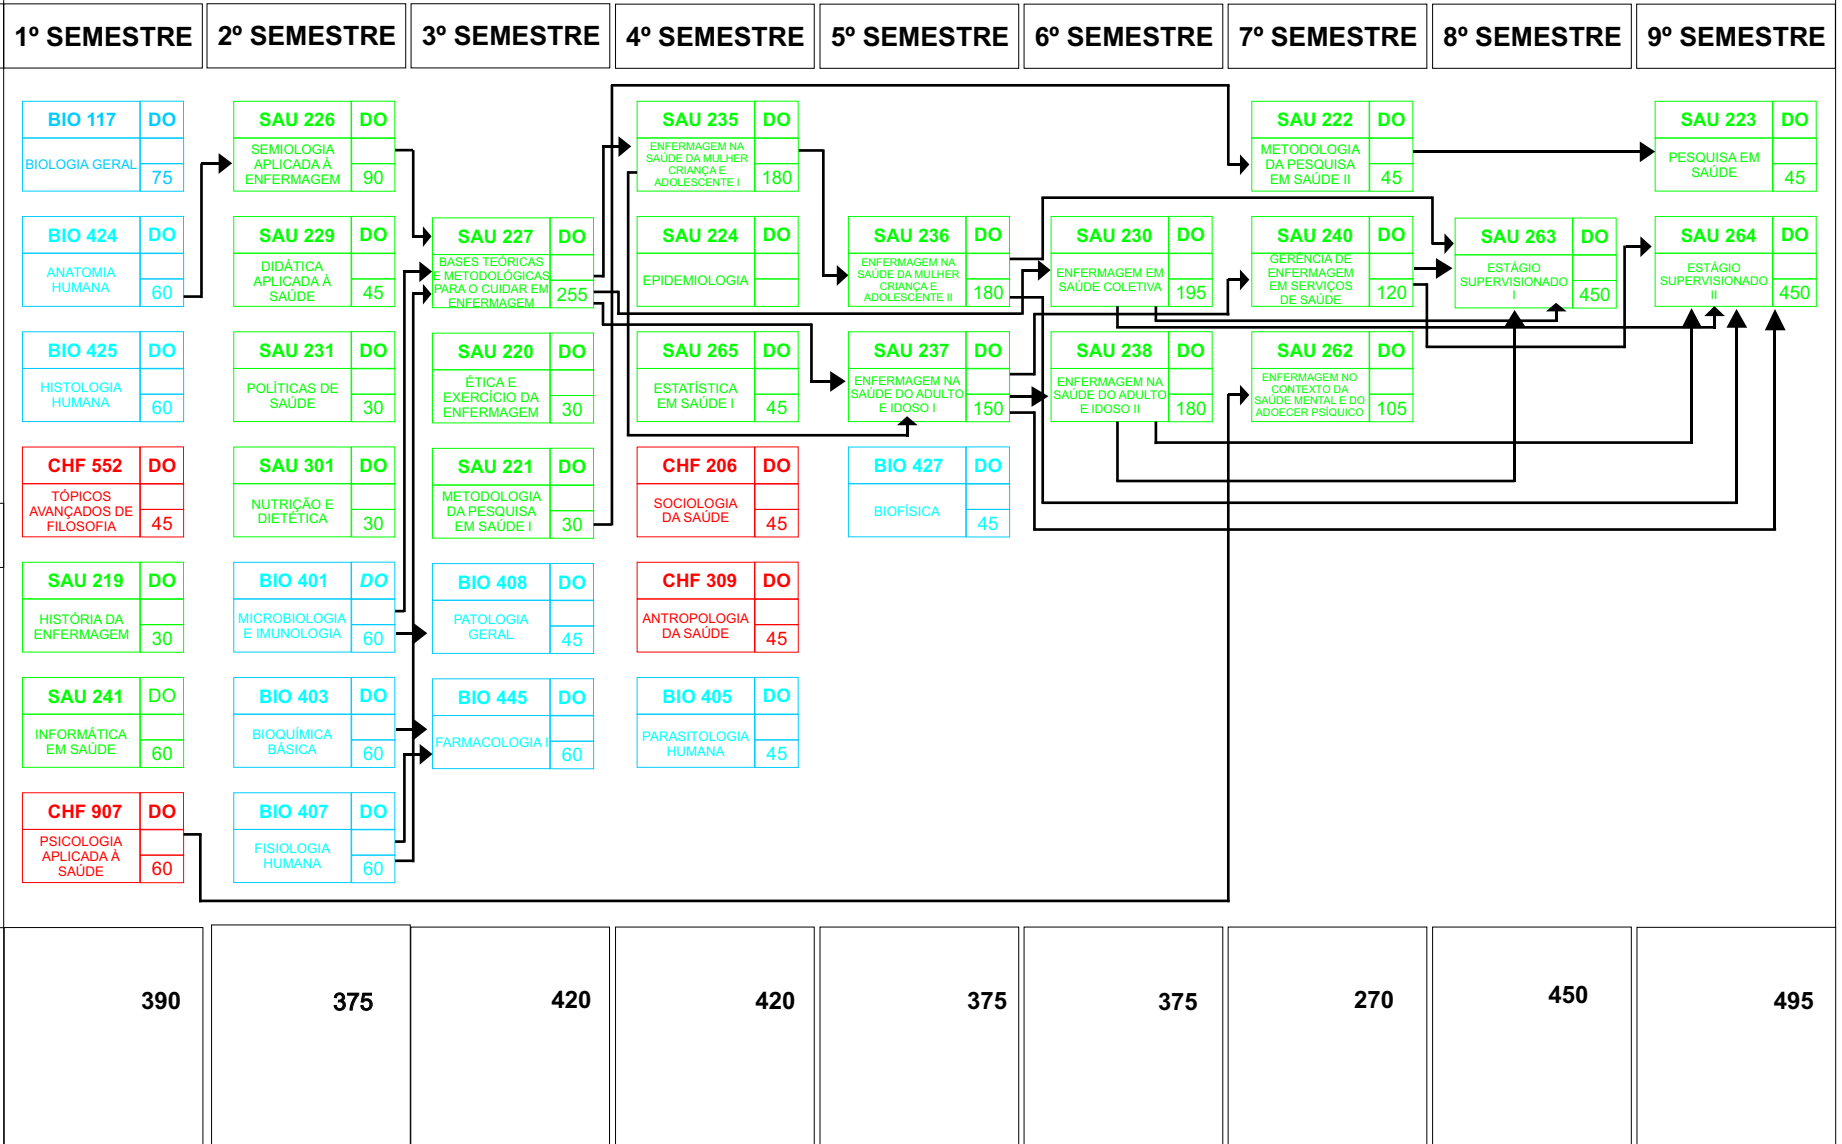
1º SEMESTRE
2º SEMESTRE
3º SEMESTRE
4º SEMESTRE
5º SEMESTRE
6º SEMESTRE
7º SEMESTRE
8º SEMESTRE
9º SEMESTRE

BIO 117 DO BIOLOGIA GERAL 75
BIO 424 DO ANATOMIA HUMANA 60
BIO 425 DO HISTOLOGIA HUMANA 60
CHF 552 DO TÓPICOS AVANÇADOS DE FILOSOFIA 45
SAU 219 DO HISTÓRIA DA ENFERMAGEM 30
SAU 241 DO INFORMÁTICA EM SAÚDE 60
CHF 907 DO PSICOLOGIA APLICADA À SAÚDE 60

SAU 226 DO SEMIOLOGIA APLICADA À ENFERMAGEM 90
SAU 229 DO DIDÁTICA APLICADA À SAÚDE 45
SAU 231 DO POLÍTICAS DE SAÚDE 30
SAU 301 DO NUTRIÇÃO E DIETÉTICA 30
BIO 401 DO MICROBIOLOGIA E IMUNOLOGIA 60
BIO 403 DO BIOQUÍMICA BÁSICA 60
BIO 407 DO FISIOLOGIA HUMANA 60

SAU 227 DO BASES TEÓRICAS E METODOLÓGICAS PARA O CUIDAR EM ENFERMAGEM 255
SAU 220 DO ÉTICA E EXERCÍCIO DA ENFERMAGEM 30
SAU 221 DO METODOLOGIA DA PESQUISA EM SAÚDE I 30
BIO 408 DO PATOLOGIA GERAL 45
BIO 445 DO FARMACOLOGIA I 60

SAU 235 DO ENFERMAGEM NA SAÚDE DA MULHER CRIANÇA E ADOLESCENTE I 180
SAU 224 DO EPIDEMIOLOGIA
SAU 265 DO ESTATÍSTICA EM SAÚDE I 45
CHF 206 DO SOCIOLOGIA DA SAÚDE 45
CHF 309 DO ANTROPOLOGIA DA SAÚDE 45
BIO 405 DO PARASITOLOGIA HUMANA 45

SAU 236 DO ENFERMAGEM NA SAÚDE DA MULHER CRIANÇA E ADOLESCENTE II 180
SAU 237 DO ENFERMAGEM NA SAÚDE DO ADULTO E IDOSO I 150
BIO 427 DO BIOFÍSICA 45

SAU 230 DO ENFERMAGEM EM SAÚDE COLETIVA 195
SAU 238 DO ENFERMAGEM NA SAÚDE DO ADULTO E IDOSO II 180

SAU 222 DO METODOLOGIA DA PESQUISA EM SAÚDE II 45
SAU 240 DO GERÊNCIA DE ENFERMAGEM EM SERVIÇOS DE SAÚDE 120
SAU 262 DO ENFERMAGEM NO CONTEXTO DA SAÚDE MENTAL E DO ADOECER PSÍQUICO 105

SAU 263 DO ESTÁGIO SUPERVISIONADO I 450

SAU 223 DO PESQUISA EM SAÚDE 45
SAU 264 DO ESTÁGIO SUPERVISIONADO II 450

390
375
420
420
375
375
270
450
495